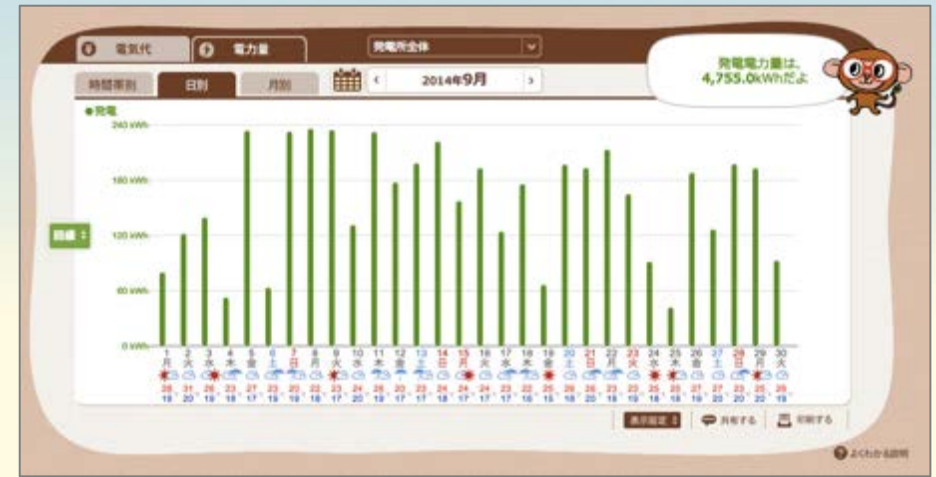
電気代 電力量 発電所全体

時間帯別 日別 月別 < 2014年9月 >

発電電力量は、4,755.0kWhだよ

● 発電

240 kWh
180 kWh
120 kWh
60 kWh
0 kWh

詳細

1 月 28 19
2 火 31 20
3 水 26 19
4 木 23 18
5 金 27 17
6 土 23 17
7 日 22 20
8 月 22 18
9 火 23 19
10 水 24 20
11 木 25 18
12 金 26 17
13 土 22 17
14 日 24 18
15 月 24 17
16 火 24 17
17 水 22 18
18 木 22 16
19 金 25 15
20 土 26 15
21 日 26 19
22 月 23 17
23 火 22 18
24 水 22 18
25 木 23 18
26 金 22 17
27 土 27 17
28 日 23 18
29 月 22 20
30 火 26 19

表示設定 共有する 印刷する

よくわかる説明